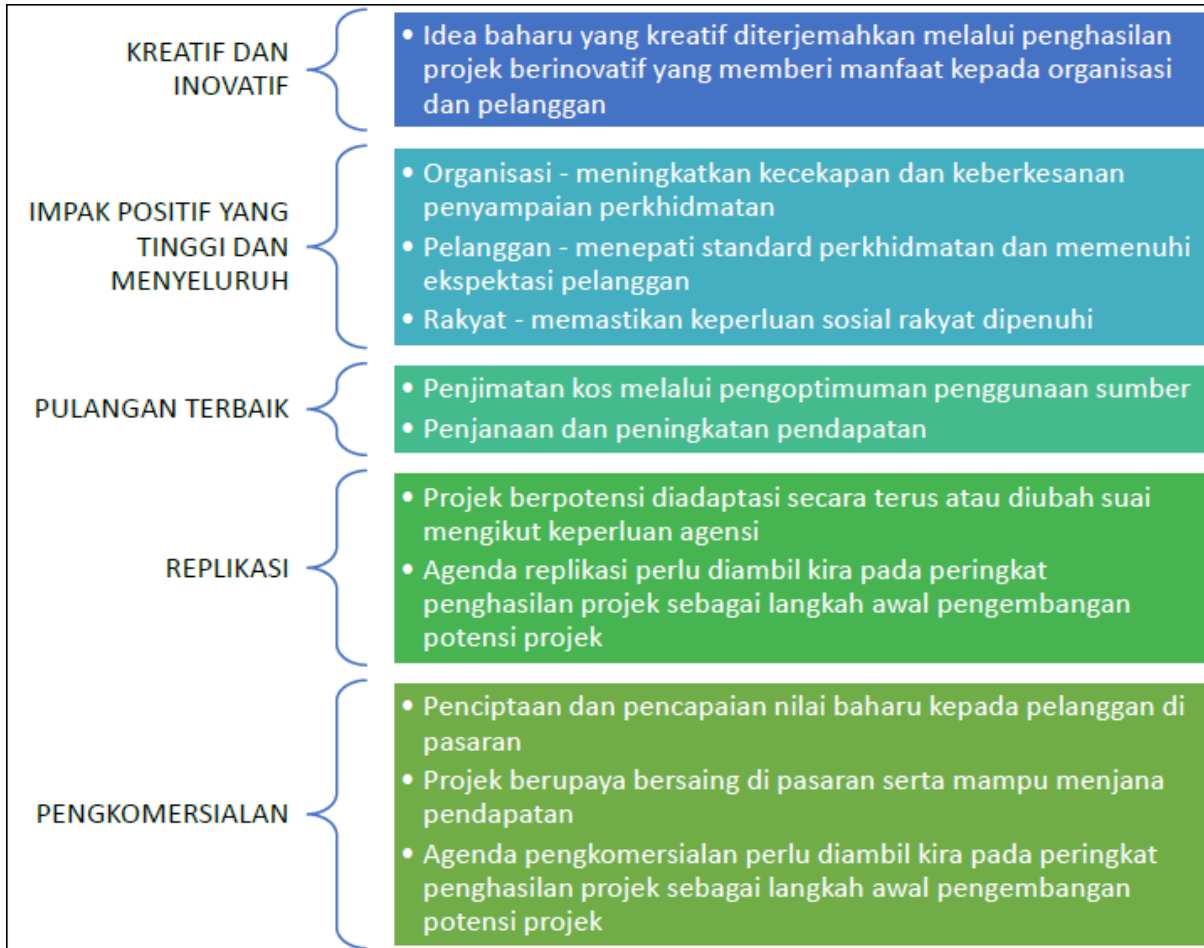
KREATIF DAN INOVATIF

• Idea baharu yang kreatif diterjemahkan melalui penghasilan projek berinovatif yang memberi manfaat kepada organisasi dan pelanggan

IMPAK POSITIF YANG TINGGI DAN MENYELURUH

• Organisasi - meningkatkan kecekapan dan keberkesanan penyampaian perkhidmatan
• Pelanggan - menepati standard perkhidmatan dan memenuhi ekspektasi pelanggan
• Rakyat - memastikan keperluan sosial rakyat dipenuhi

PULANGAN TERBAIK

• Penjimatan kos melalui pengoptimuman penggunaan sumber
• Penjanaan dan peningkatan pendapatan

REPLIKASI

• Projek berpotensi diadaptasi secara terus atau diubah suai mengikut keperluan agensi
• Agenda replikasi perlu diambil kira pada peringkat penghasilan projek sebagai langkah awal pengembangan potensi projek

PENGKOMERSIALAN

• Penciptaan dan pencapaian nilai baharu kepada pelanggan di pasaran
• Projek berupaya bersaing di pasaran serta mampu menjana pendapatan
• Agenda pengkomersialan perlu diambil kira pada peringkat penghasilan projek sebagai langkah awal pengembangan potensi projek